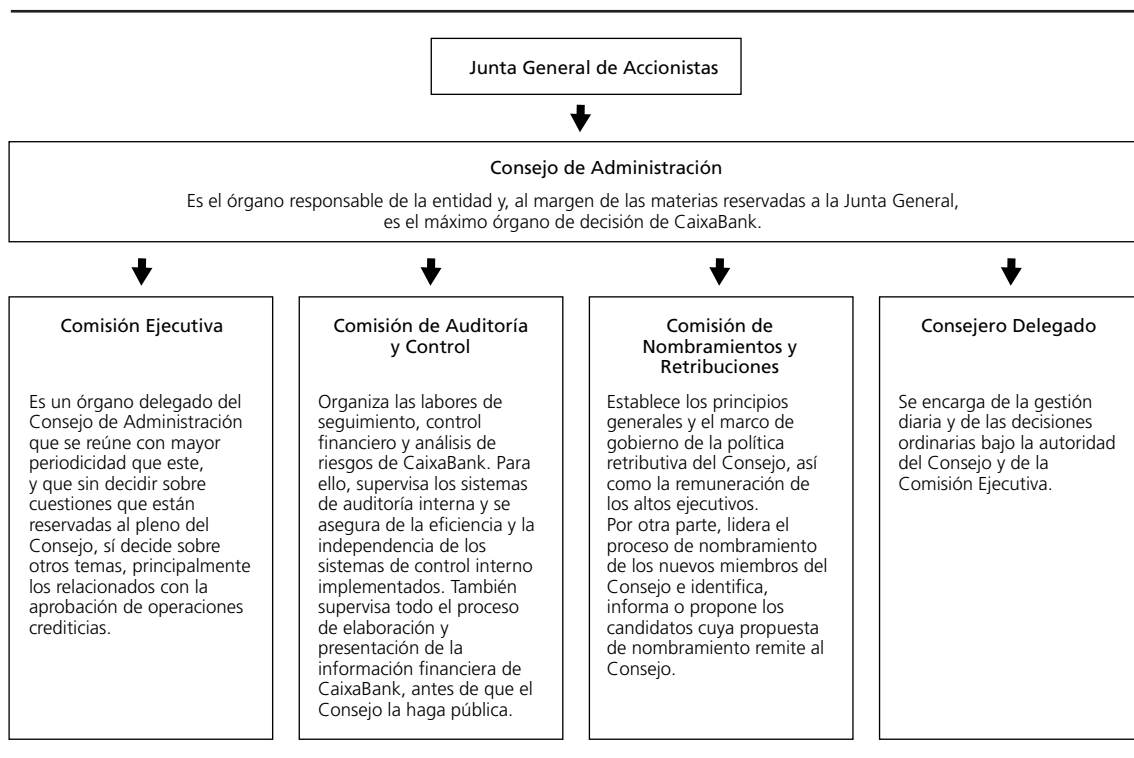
Junta General de Accionistas

Consejo de Administración

Es el órgano responsable de la entidad y, al margen de las materias reservadas a la Junta General, es el máximo órgano de decisión de CaixaBank.

Comisión Ejecutiva

Es un órgano delegado del Consejo de Administración que se reúne con mayor periodicidad que este, y que sin decidir sobre cuestiones que están reservadas al pleno del Consejo, sí decide sobre otros temas, principalmente los relacionados con la aprobación de operaciones crediticias.

Comisión de Auditoría y Control

Organiza las labores de seguimiento, control financiero y análisis de riesgos de CaixaBank. Para ello, supervisa los sistemas de auditoría interna y se asegura de la eficiencia y la independencia de los sistemas de control interno implementados. También supervisa todo el proceso de elaboración y presentación de la información financiera de CaixaBank, antes de que el Consejo la haga pública.

Comisión de Nombramientos y Retribuciones

Establece los principios generales y el marco de gobierno de la política retributiva del Consejo, así como la remuneración de los altos ejecutivos.
Por otra parte, lidera el proceso de nombramiento de los nuevos miembros del Consejo e identifica, informa o propone los candidatos cuya propuesta de nombramiento remite al Consejo.

Consejero Delegado

Se encarga de la gestión diaria y de las decisiones ordinarias bajo la autoridad del Consejo y de la Comisión Ejecutiva.